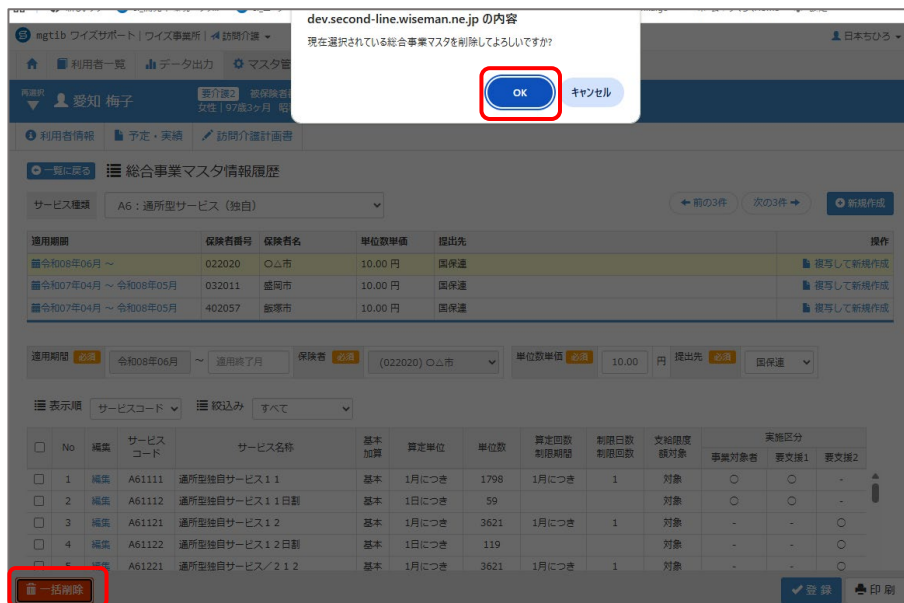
dev.second-line.wiseman.ne.jp の内容

現在選択されている総合事業マスタを削除してよろしいですか?

OK　キャンセル

mgt1b ワイズサポート | ワイズ事業所 | 訪問介護

日本ちひろ

利用者一覧　データ出力　マスタ管

愛知 梅子　要介護2　被保険者　女性 | 97歳3ヶ月

利用者情報　予定・実績　訪問介護計画書

一覧に戻る　総合事業マスタ情報履歴

サービス種類　A6：通所型サービス（独自）

前の3件　次の3件　新規作成

| 適用期間 | 保険者番号 | 保険者名 | 単位数単価 | 提出先 | 操作 |
|---|---|---|---|---|---|
| 令和08年06月 ～ | 022020 | ○△市 | 10.00 円 | 国保連 | 複写して新規作成 |
| 令和07年04月 ～ 令和08年05月 | 032011 | 盛岡市 | 10.00 円 | 国保連 | 複写して新規作成 |
| 令和07年04月 ～ 令和08年05月 | 402057 | 飯塚市 | 10.00 円 | 国保連 | 複写して新規作成 |

適用期間 必須　令和08年06月 ～ 適用終了月　保険者 必須　(022020) ○△市　単位数単価 必須　10.00 円　提出先 必須　国保連

表示順 サービスコード　絞込み すべて

| | No | 編集 | サービスコード | サービス名称 | 基本加算 | 算定単位 | 単位数 | 算定回数制限期間 | 制限日数制限回数 | 支給限度額対象 | 事業対象者 | 要支援1 | 要支援2 |
|---|---|---|---|---|---|---|---|---|---|---|---|---|---|
| | 1 | 編集 | A61111 | 通所型独自サービス１１ | 基本 | 1月につき | 1798 | 1月につき | 1 | 対象 | ○ | ○ | - |
| | 2 | 編集 | A61112 | 通所型独自サービス１１日割 | 基本 | 1日につき | 59 | | | 対象 | ○ | ○ | - |
| | 3 | 編集 | A61121 | 通所型独自サービス１２ | 基本 | 1月につき | 3621 | 1月につき | 1 | 対象 | - | - | ○ |
| | 4 | 編集 | A61122 | 通所型独自サービス１２日割 | 基本 | 1日につき | 119 | | | 対象 | - | - | ○ |
| | 5 | 編集 | A61221 | 通所型独自サービス／２１２ | 基本 | 1月につき | 3621 | 1月につき | 1 | 対象 | - | - | ○ |

実施区分

一括削除　登録　印刷